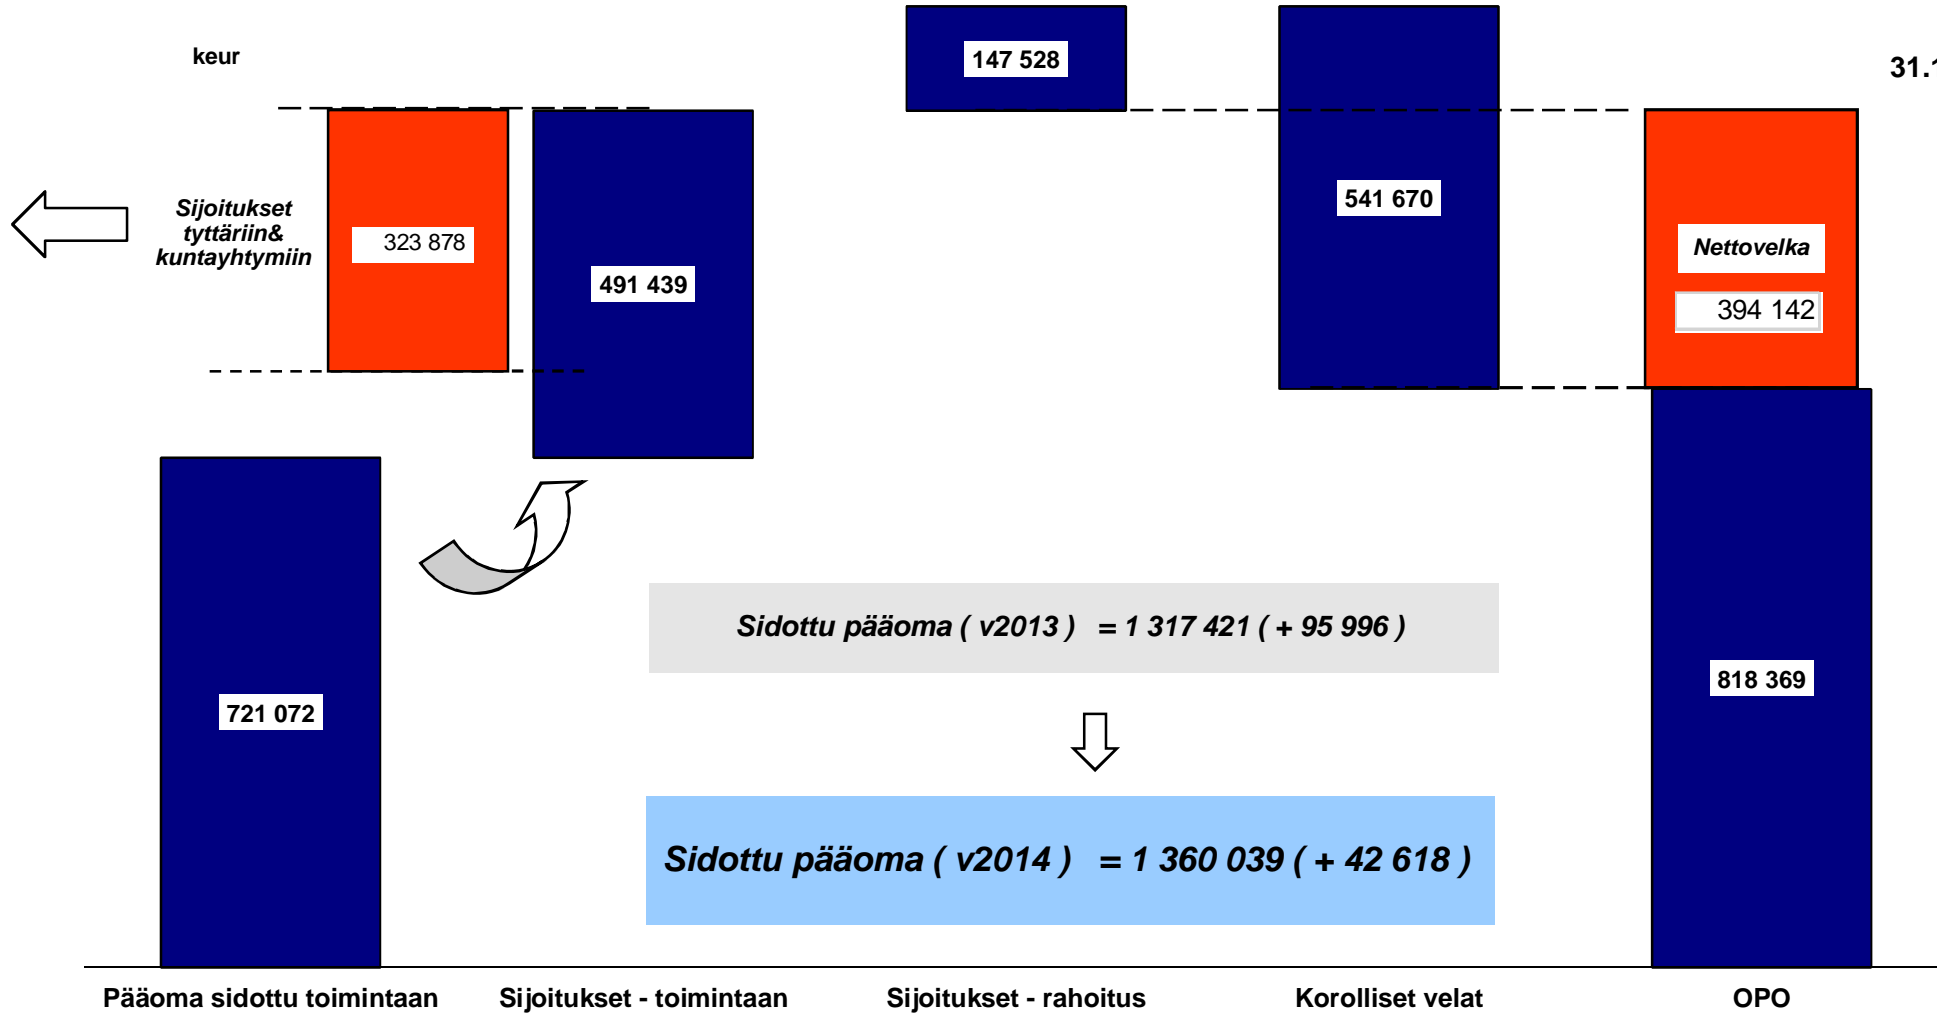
keur

31.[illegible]

147 528

541 670

Sijoitukset tyttäriin& kuntayhtymiin

323 878

491 439

Nettovelka

394 142

721 072

818 369

Sidottu pääoma ( v2013 ) = 1 317 421 ( + 95 996 )

Sidottu pääoma ( v2014 ) = 1 360 039 ( + 42 618 )

Pääoma sidottu toimintaan

Sijoitukset - toimintaan

Sijoitukset - rahoitus

Korolliset velat

OPO